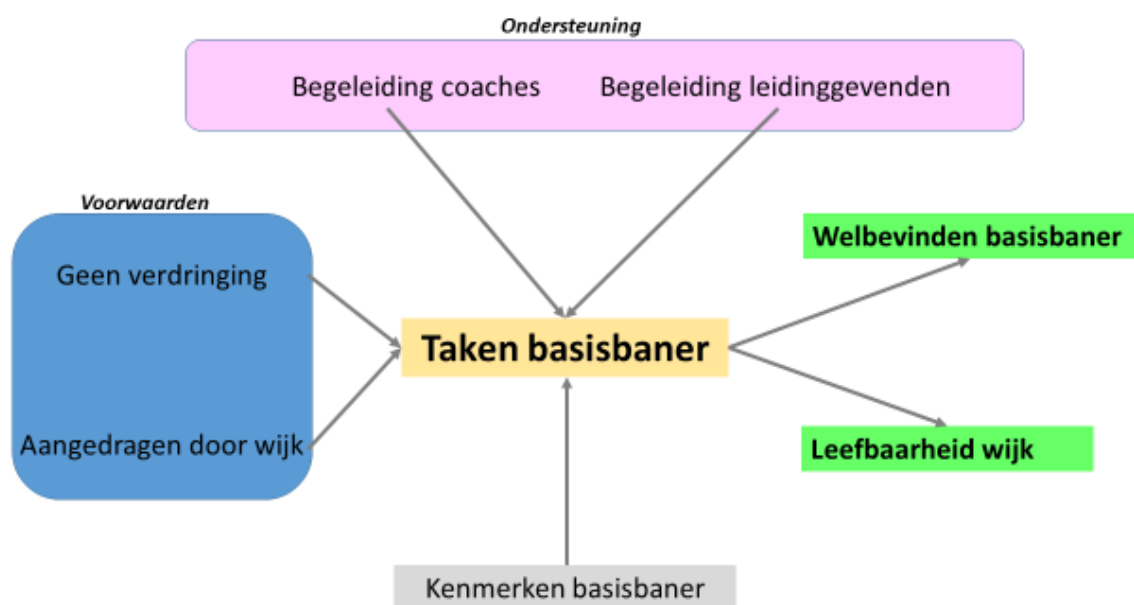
Ondersteuning

Begeleiding coaches

Begeleiding leidinggevenden

Voorwaarden

Geen verdringing

Aangedragen door wijk

Taken basisbaner

Welbevinden basisbaner

Leefbaarheid wijk

Kenmerken basisbaner